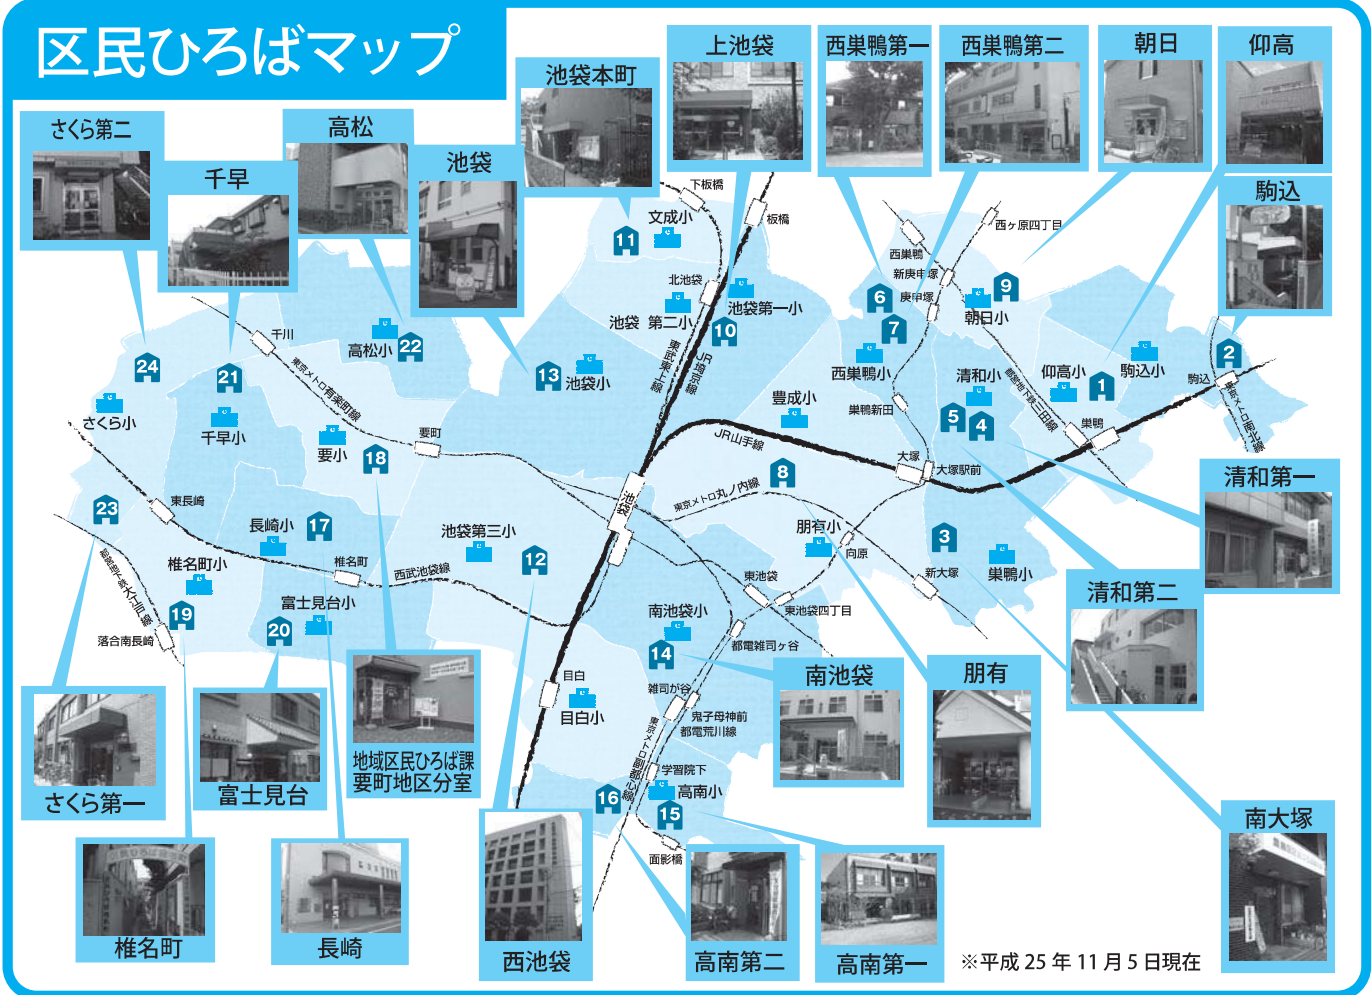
区民ひろばマップ

さくら第二
千早
高松
池袋
池袋本町
上池袋
西巣鴨第一
西巣鴨第二
朝日
仰高
駒込

下板橋
板橋
文成小
11
北池袋
池袋第一小
池袋 第二小
10
東武東上線
JR埼京線
西ケ原四丁目
西巣鴨
新庚申塚
庚申塚
6
9
朝日小
7
西巣鴨小
清和小
都電荒川線
仰高小
駒込小
1
2
駒込
東京メトロ南北線
巣鴨新田
5
4
巣鴨
千川
東京メトロ有楽町線
高松小
22
24
21
13
池袋小
豊成小
さくら小
千早小
要町
要小
18
JR山手線
大塚
大塚駅前
8
東長崎
23
長崎小
17
池袋
東京メトロ丸ノ内線
明有小
向原
3
池袋第三小
12
椎名町
西武池袋線
椎名町小
巣鴨小
新大塚
都営地下鉄大江戸線
19
富士見台小
20
落合南長崎
東池袋
東池袋四丁目
南池袋小
都電雑司ヶ谷
14
目白
目白小
雑司が谷
鬼子母神前
都電荒川線
東京メトロ副都心線
学習院下
高南小
16
15
面影橋

清和第一
清和第二
南池袋
朋有
南大塚
さくら第一
富士見台
地域区民ひろば課
要町地区分室
西池袋
高南第二
高南第一
椎名町
長崎
※平成 25 年 11 月 5 日現在